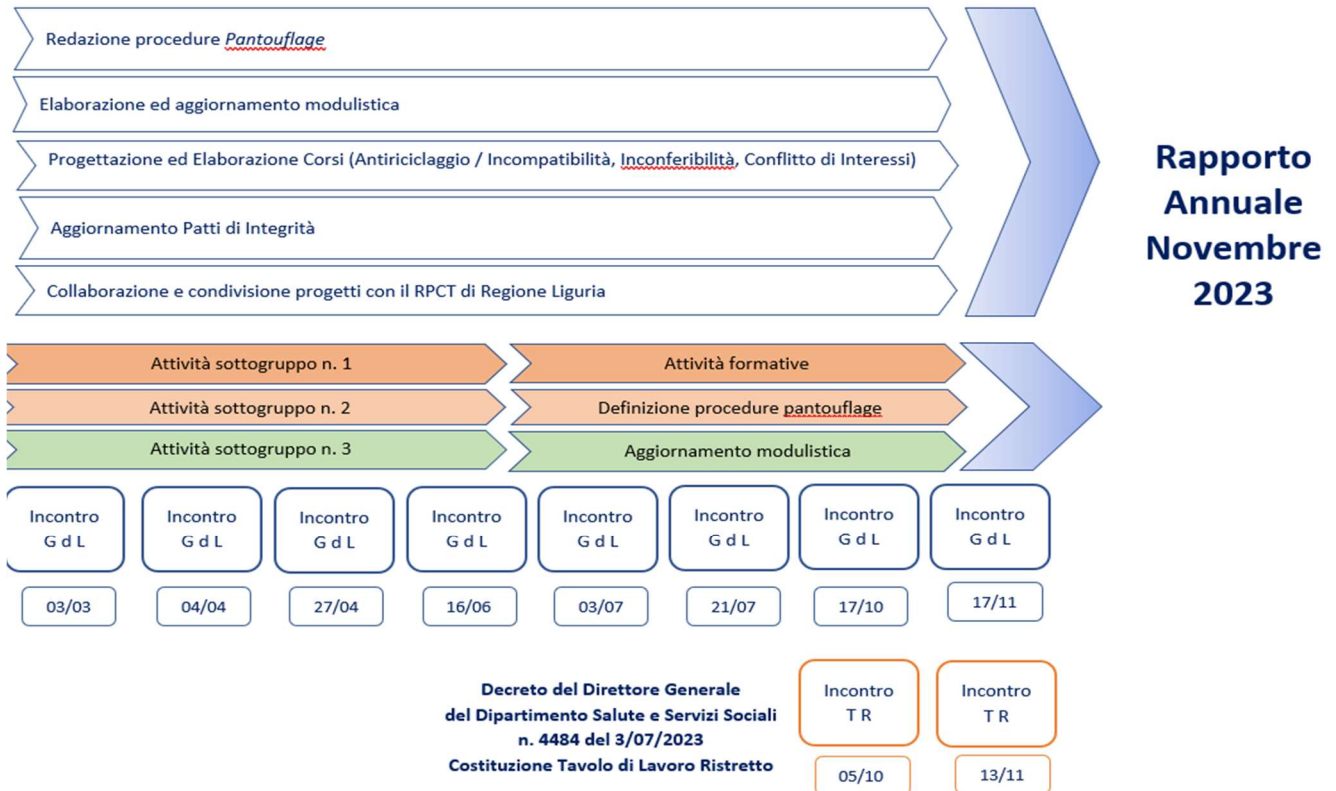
Redazione procedure *Pantouflage*

Elaborazione ed aggiornamento modulistica

Progettazione ed Elaborazione Corsi (Antiriciclaggio / Incompatibilità, Inconferibilità, Conflitto di Interessi)

Aggiornamento Patti di Integrità

Collaborazione e condivisione progetti con il RPCT di Regione Liguria

Rapporto Annuale Novembre 2023

Attività sottogruppo n. 1

Attività formative

Attività sottogruppo n. 2

Definizione procedure pantouflage

Attività sottogruppo n. 3

Aggiornamento modulistica

Incontro G d L

03/03

Incontro G d L

04/04

Incontro G d L

27/04

Incontro G d L

16/06

Incontro G d L

03/07

Incontro G d L

21/07

Incontro G d L

17/10

Incontro G d L

17/11

Decreto del Direttore Generale del Dipartimento Salute e Servizi Sociali n. 4484 del 3/07/2023 Costituzione Tavolo di Lavoro Ristretto

Incontro T R

05/10

Incontro T R

13/11